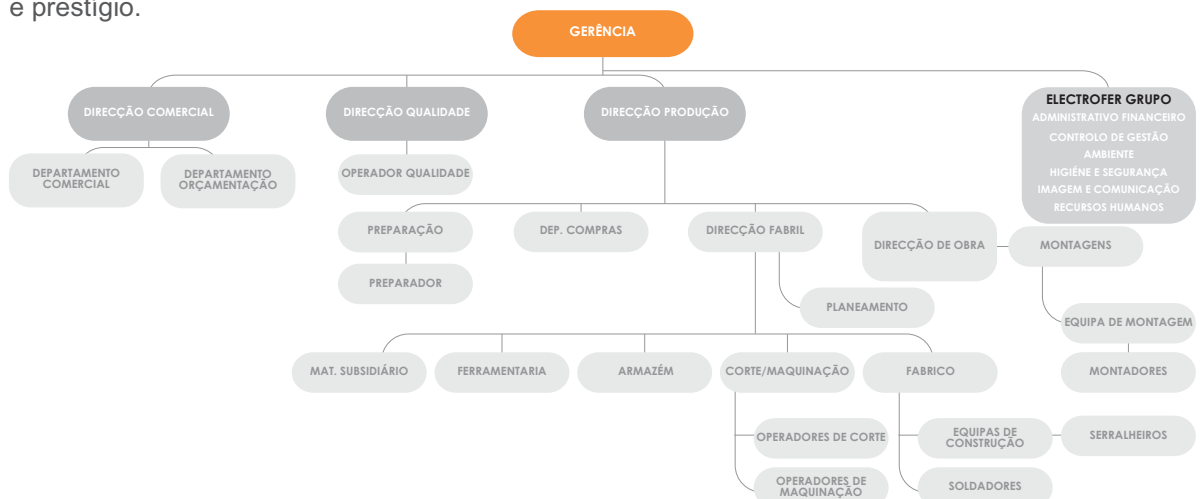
e prestígio.

GERÊNCIA

DIRECÇÃO COMERCIAL
DIRECÇÃO QUALIDADE
DIRECÇÃO PRODUÇÃO

ELECTROFER GRUPO
ADMINISTRATIVO FINANCEIRO
CONTROLO DE GESTÃO
AMBIENTE
HIGIÉNE E SEGURANÇA
IMAGEM E COMUNICAÇÃO
RECURSOS HUMANOS

DEPARTAMENTO COMERCIAL
DEPARTAMENTO ORÇAMENTAÇÃO
OPERADOR QUALIDADE

PREPARAÇÃO
DEP. COMPRAS
DIRECÇÃO FABRIL
DIRECÇÃO DE OBRA
MONTAGENS
PREPARADOR
PLANEAMENTO
EQUIPA DE MONTAGEM

MAT. SUBSIDIÁRIO
FERRAMENTARIA
ARMAZÉM
CORTE/MAQUINAÇÃO
FABRICO
MONTADORES

OPERADORES DE CORTE
EQUIPAS DE CONSTRUÇÃO
SERRALHEIROS
OPERADORES DE MAQUINAÇÃO
SOLDADORES